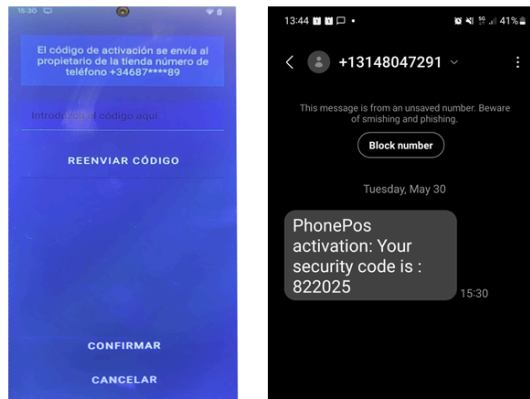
15:30

El código de activación se envía al propietario de la tienda número de teléfono +34687****89

Introduzca el código aquí

REENVIAR CÓDIGO

CONFIRMAR

CANCELAR

13:44

41%

+13148047291

This message is from an unsaved number. Beware of smishing and phishing.

Block number

Tuesday, May 30

PhonePos activation: Your security code is : 822025

15:30